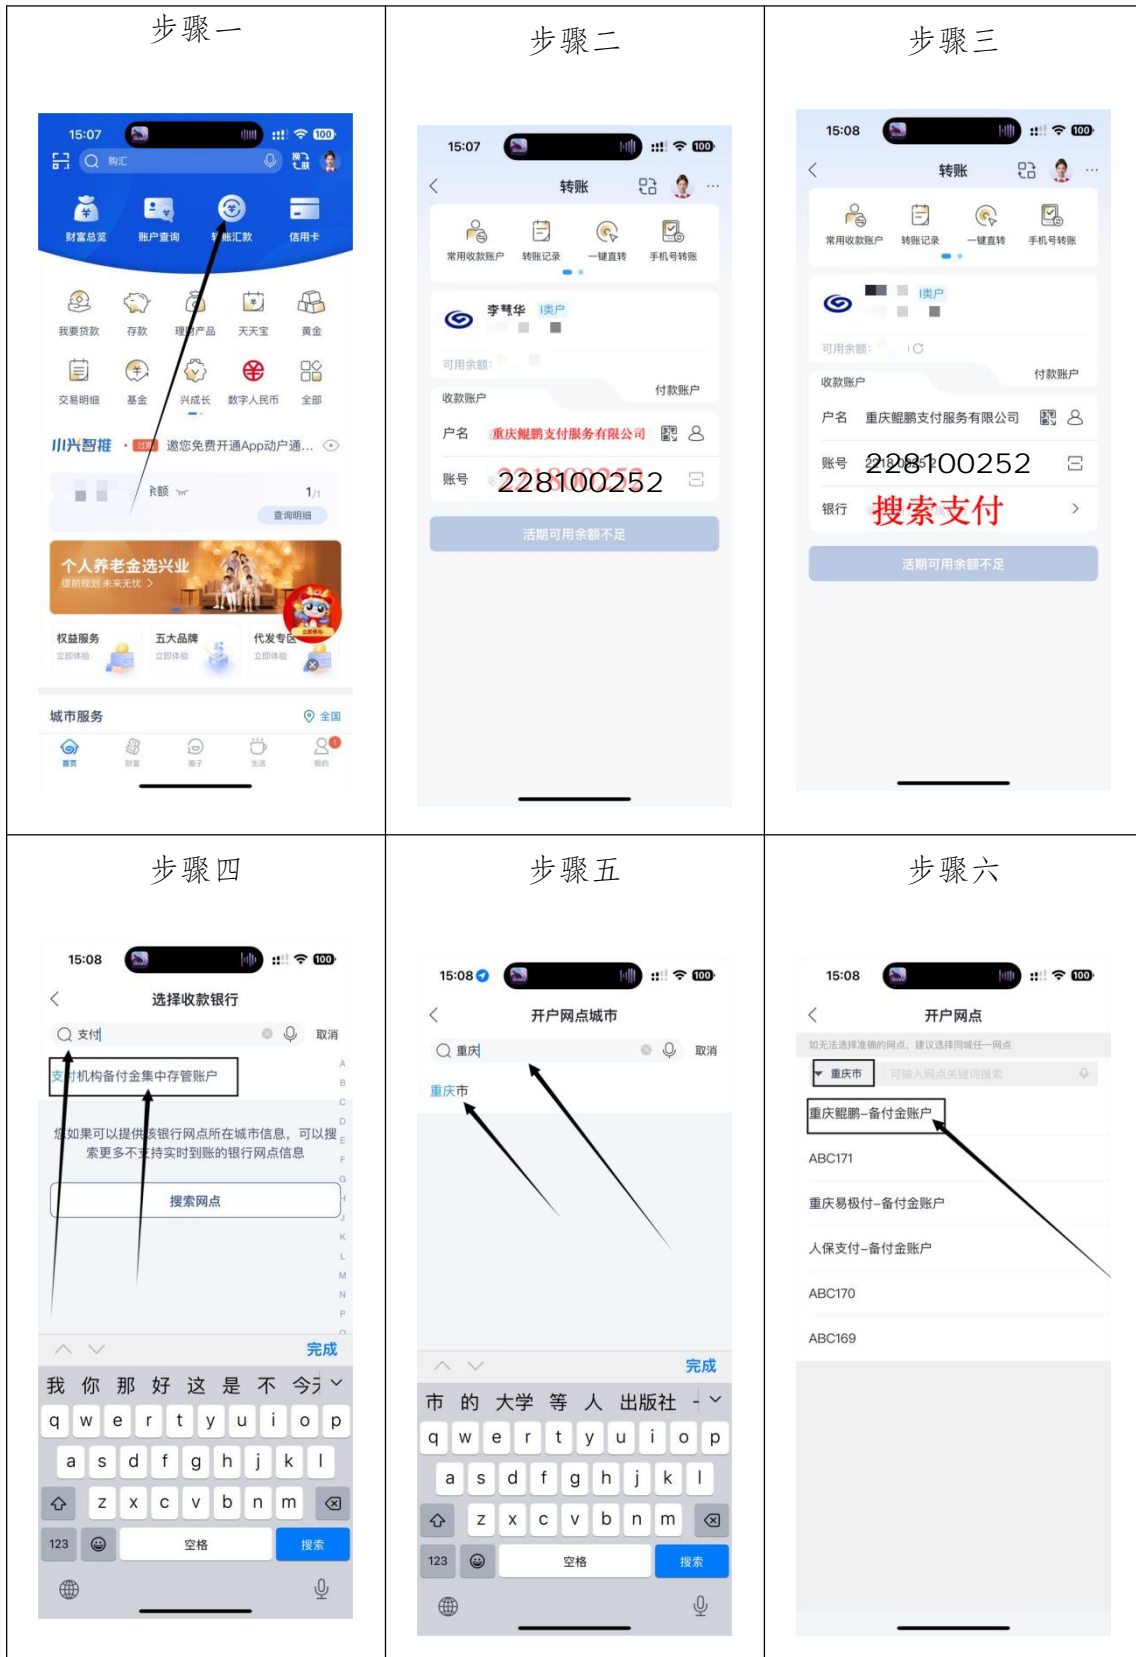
| 步骤一 | 步骤二 | 步骤三 |
|---|---|---|
| 15:07 100 购汇 财富总览 账户查询 转账汇款 信用卡 我要贷款 存款 理财产品 天天宝 黄金 交易明细 基金 兴成长 数字人民币 全部 小兴智推 邀您免费开通App动户通… 余额 查询明细 个人养老金选兴业 提前规划 未来无忧 权益服务 立即体验 五大品牌 立即体验 代发专区 立即体验 城市服务 全国 首页 财富 圈子 生活 我的 | 15:07 100 转账 常用收款账户 转账记录 一键直转 手机号转账 李琴华 I类户 可用余额: 收款账户 付款账户 户名 重庆鲲鹏支付服务有限公司 账号 228100252 活期可用余额不足 | 15:08 100 转账 常用收款账户 转账记录 一键直转 手机号转账 I类户 可用余额: 收款账户 付款账户 户名 重庆鲲鹏支付服务有限公司 账号 228100252 银行 搜索支付 活期可用余额不足 |

| 步骤四 | 步骤五 | 步骤六 |
|---|---|---|
| 15:08 100 选择收款银行 支付 取消 支付机构备付金集中存管账户 您如果可以提供该银行网点所在城市信息，可以搜索更多不支持实时到账的银行网点信息 搜索网点 A B C D E F G H J K L M N P Q 完成 我 你 那 好 这 是 不 今天 q w e r t y u i o p a s d f g h j k l z x c v b n m 123 空格 搜索 | 15:08 100 开户网点城市 重庆 取消 重庆市 完成 市 的 大学 等 人 出版社 q w e r t y u i o p a s d f g h j k l z x c v b n m 123 空格 搜索 | 15:08 100 开户网点 如无法选择准确的网点，建议选择同城任一网点 重庆市 可输入网点关键词搜索 重庆鲲鹏-备付金账户 ABC171 重庆易极付-备付金账户 人保支付-备付金账户 ABC170 ABC169 |